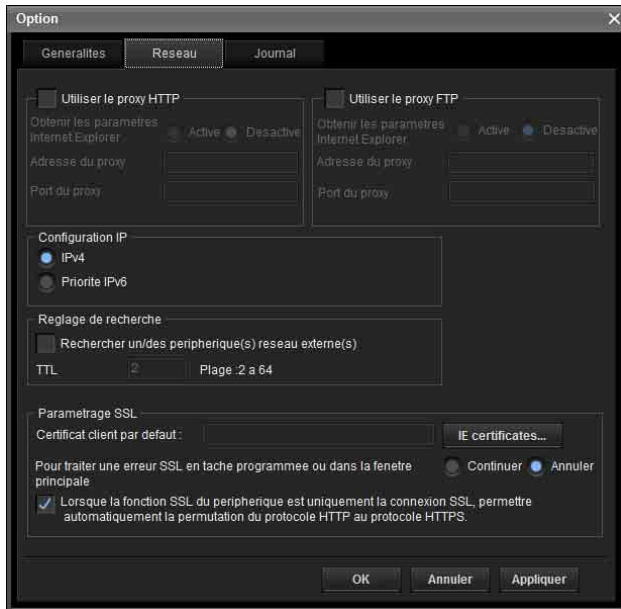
Option

Generalites | Reseau | Journal

Utiliser le proxy HTTP
Obtenir les parametres Internet Explorer
Active Desactive
Adresse du proxy
Port du proxy

Utiliser le proxy FTP
Obtenir les parametres Internet Explorer
Active Desactive
Adresse du proxy
Port du proxy

Configuration IP
IPv4
Priorite IPv6

Reglage de recherche
Rechercher un/des peripherique(s) reseau externe(s)
TTL 2 Plage :2 a 64

Parametrage SSL
Certificat client par defaut :
IE certificates...
Pour traiter une erreur SSL en tache programmee ou dans la fenetre principale
Continuer Annuler
Lorsque la fonction SSL du peripherique est uniquement la connexion SSL, permettre automatiquement la permutation du protocole HTTP au protocole HTTPS.

OK Annuler Appliquer